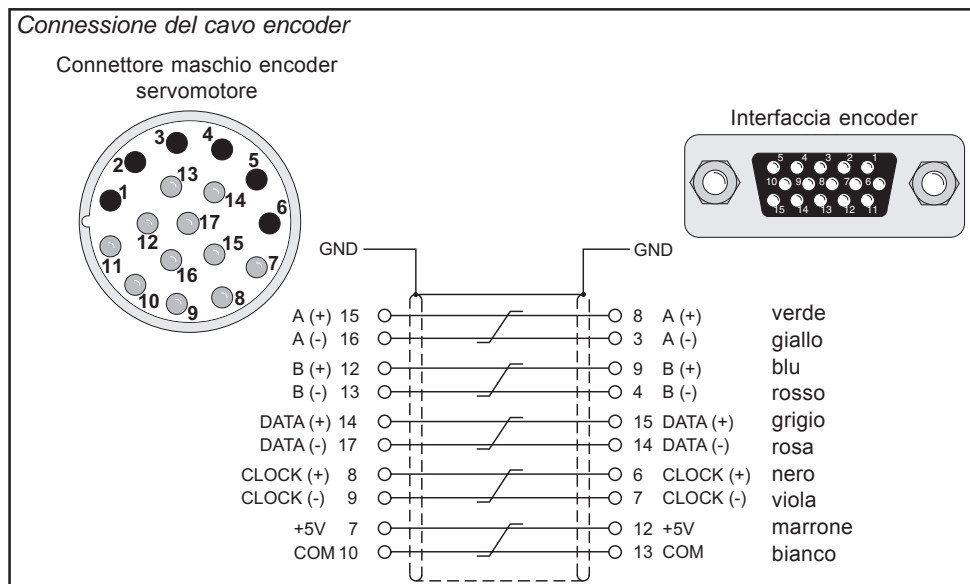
Connessione del cavo encoder

Connettore maschio encoder servomotore

3 4 2 5 13 1 14 6 17 12 15 11 7 16 10 8 9

Interfaccia encoder

5 4 3 2 1
10 9 8 7 6
15 14 13 12 11

GND
GND

| | | | |
|---|---|---|---|
| A (+) 15 | 8 A (+) | verde |
| A (-) 16 | 3 A (-) | giallo |
| B (+) 12 | 9 B (+) | blu |
| B (-) 13 | 4 B (-) | rosso |
| DATA (+) 14 | 15 DATA (+) | grigio |
| DATA (-) 17 | 14 DATA (-) | rosa |
| CLOCK (+) 8 | 6 CLOCK (+) | nero |
| CLOCK (-) 9 | 7 CLOCK (-) | viola |
| +5V 7 | 12 +5V | marrone |
| COM 10 | 13 COM | bianco |